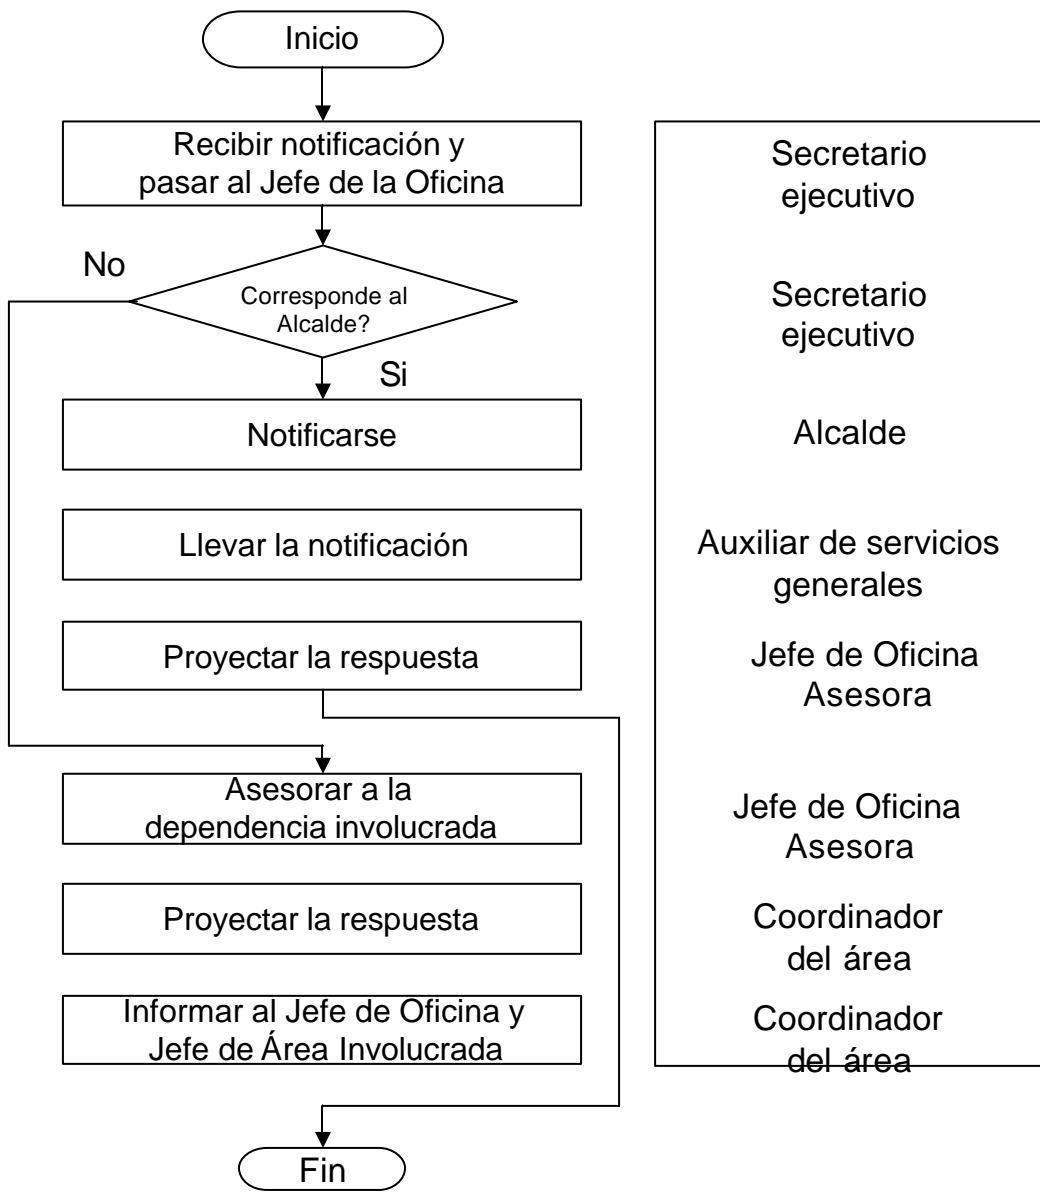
Inicio

Recibir notificación y pasar al Jefe de la Oficina

No

Corresponde al Alcalde?

Si

Notificarse

Llevar la notificación

Proyectar la respuesta

Asesorar a la dependencia involucrada

Proyectar la respuesta

Informar al Jefe de Oficina y Jefe de Área Involucrada

Fin

Secretario ejecutivo

Secretario ejecutivo

Alcalde

Auxiliar de servicios generales

Jefe de Oficina Asesora

Jefe de Oficina Asesora

Coordinador del área

Coordinador del área